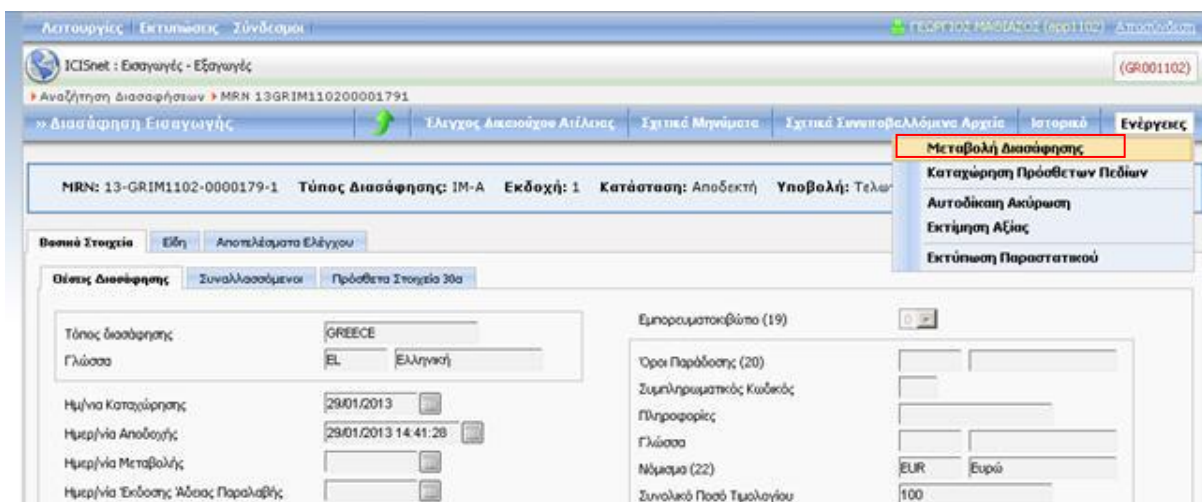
Λειτουργίες Εκτυπώσεις Σύνδεσμοι

ΓΕΩΡΓΙΟΣ ΜΑΘΙΑΖΟΣ (app1102) Αποσύνδεση

ICISnet : Εισαγωγές - Εξαγωγές

(GR001102)

Αναζήτηση Διασαφήσεων ▸ MRN 13GRIM110200001791

» Διασάφηση Εισαγωγής

Έλεγχος Δικαιούχου Ατέλειας | Σχετικά Μηνύματα | Σχετικά Συνυποβαλλόμενα Αρχεία | Ιστορικό | Ενέργειες

Μεταβολή Διασάφησης
Καταχώρηση Πρόσθετων Πεδίων
Αυτοδίκαιη Ακύρωση
Εκτίμηση Αξίας
Εκτύπωση Παραστατικού

MRN: 13-GRIM1102-0000179-1 Τύπος Διασάφησης: IM-A Εκδοχή: 1 Κατάσταση: Αποδεκτή Υποβολή: Τελω

Βασικά Στοιχεία | Είδη | Αποτελέσματα Ελέγχου

Θέσεις Διασάφησης | Συναλλασσόμενοι | Πρόσθετα Στοιχεία 30α

Τόπος διασάφησης GREECE
Γλώσσα EL Ελληνική

Ημ/νία Καταχώρησης 29/01/2013
Ημερ/νία Αποδοχής 29/01/2013 14:41:28
Ημερ/νία Μεταβολής
Ημερ/νία Έκδοσης Άδειας Παραλαβής

Εμπορευματοκιβώτιο (19) 0

Όροι Παράδοσης (20)
Συμπληρωματικός Κωδικός
Πληροφορίες
Γλώσσα
Νόμισμα (22) EUR Ευρώ
Συνολικό Ποσό Τιμολογίου 100